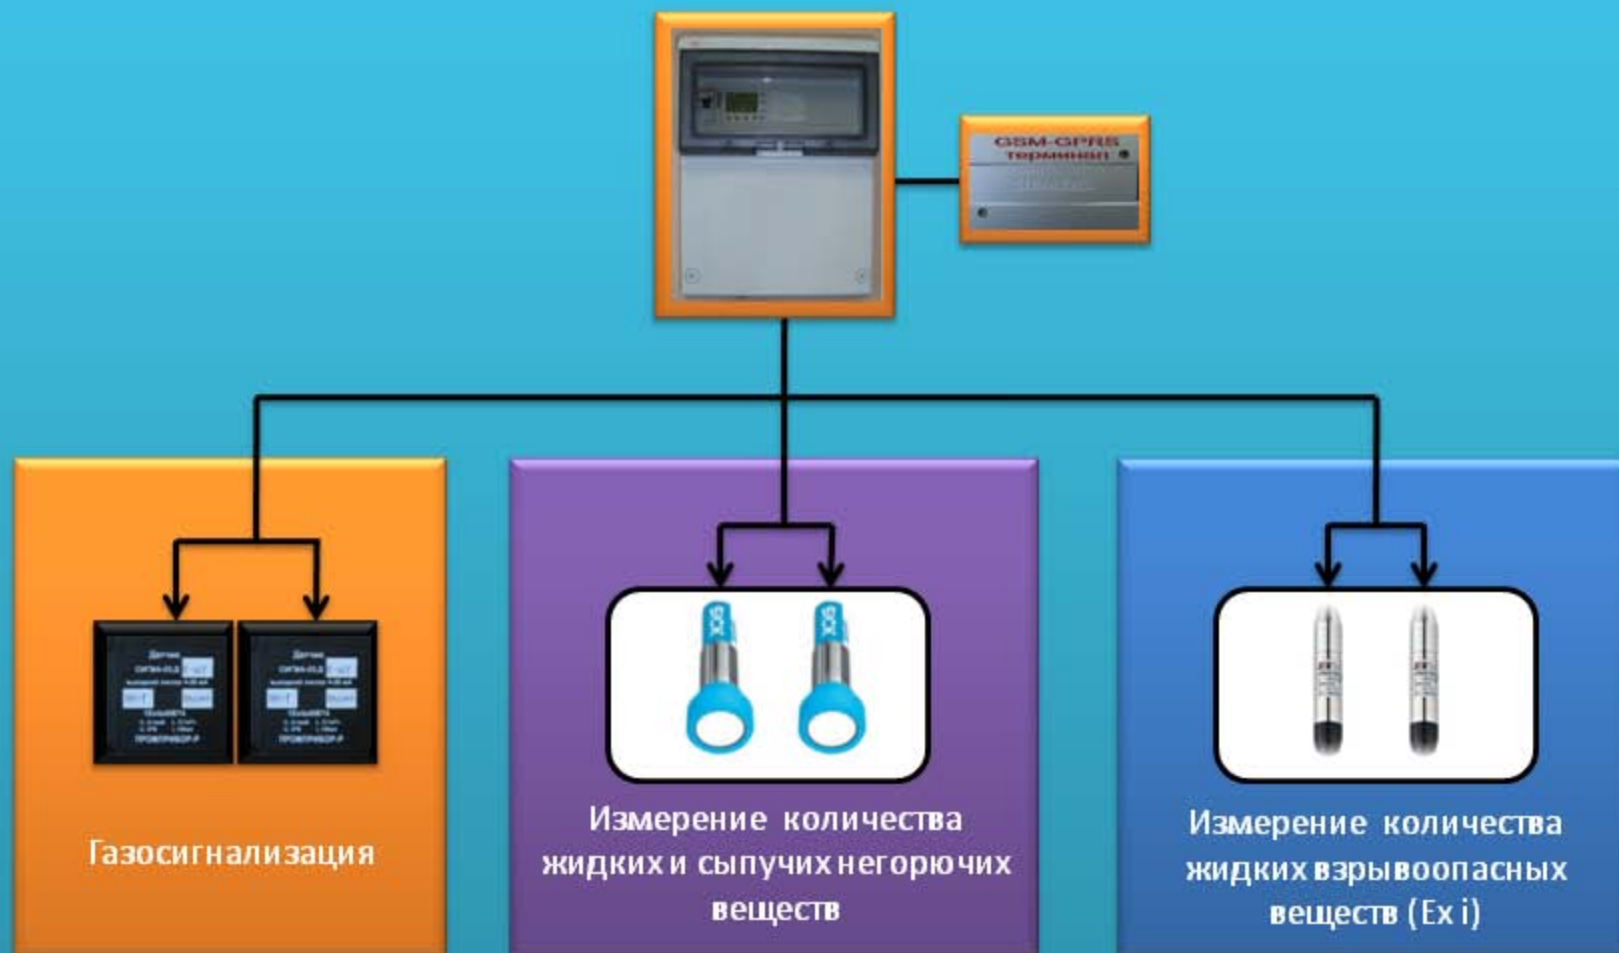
GSM-GPRS терминал

Датчик
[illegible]
ПРОМПРИБОР-Р

Датчик
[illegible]
ПРОМПРИБОР-Р

SICK

SICK

Газосигнализация

Измерение количества жидких и сыпучих негорючих веществ

Измерение количества жидких взрывоопасных веществ (Ex i)